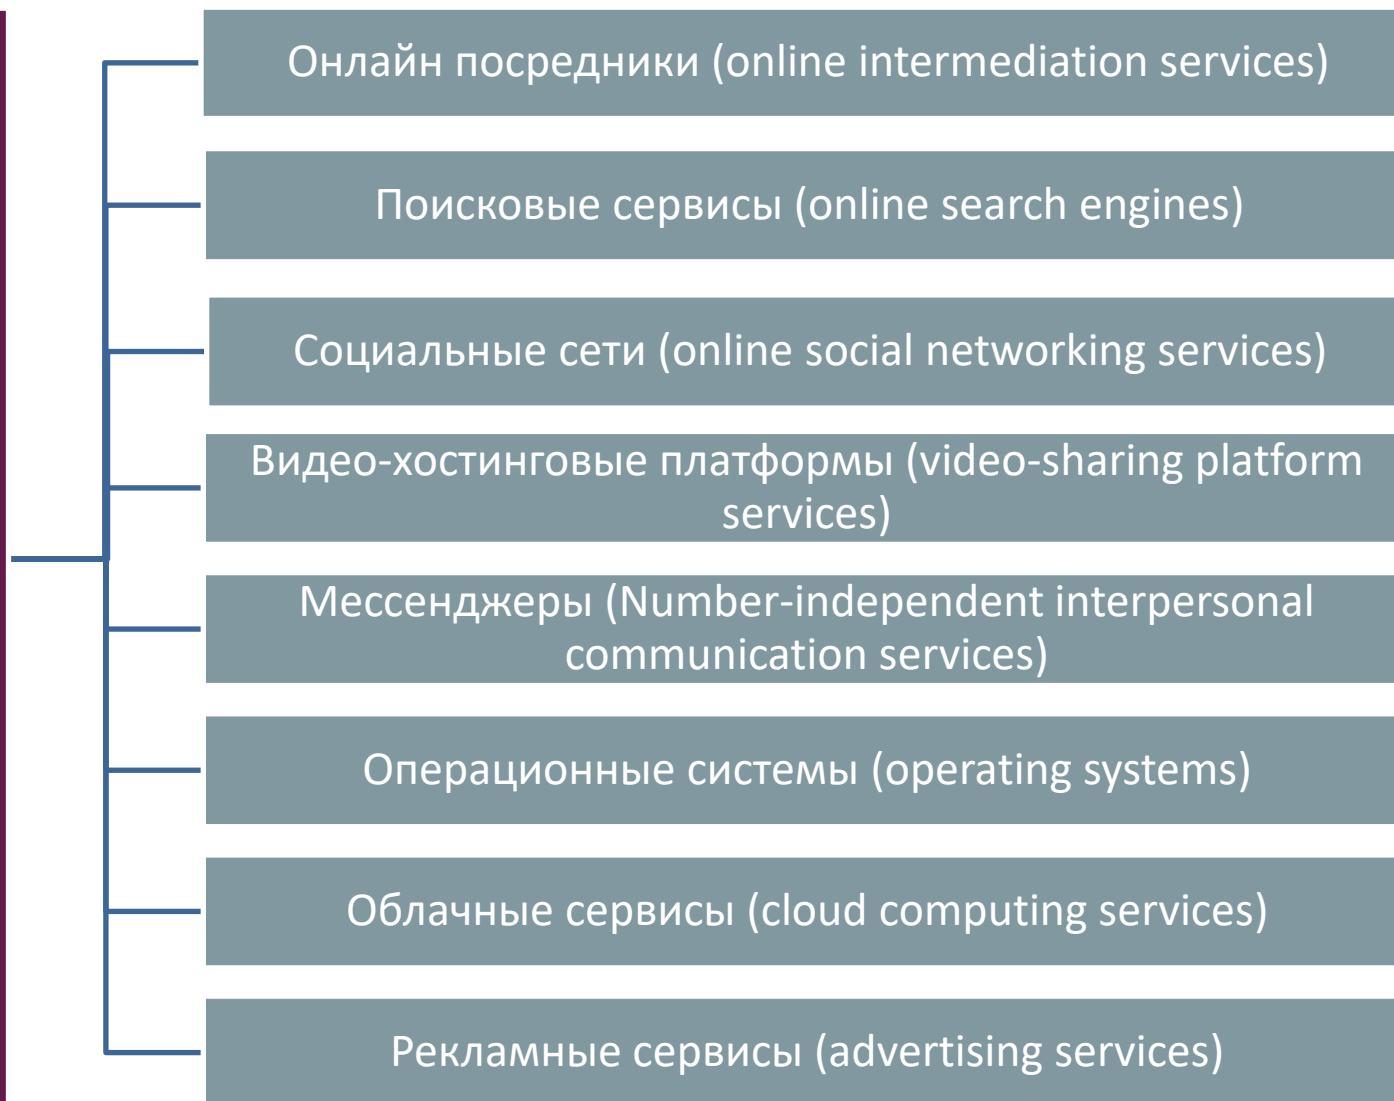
Онлайн посредники (online intermediation services)

Поисковые сервисы (online search engines)

Социальные сети (online social networking services)

Видео-хостинговые платформы (video-sharing platform services)

Мессенджеры (Number-independent interpersonal communication services)

Операционные системы (operating systems)

Облачные сервисы (cloud computing services)

Рекламные сервисы (advertising services)